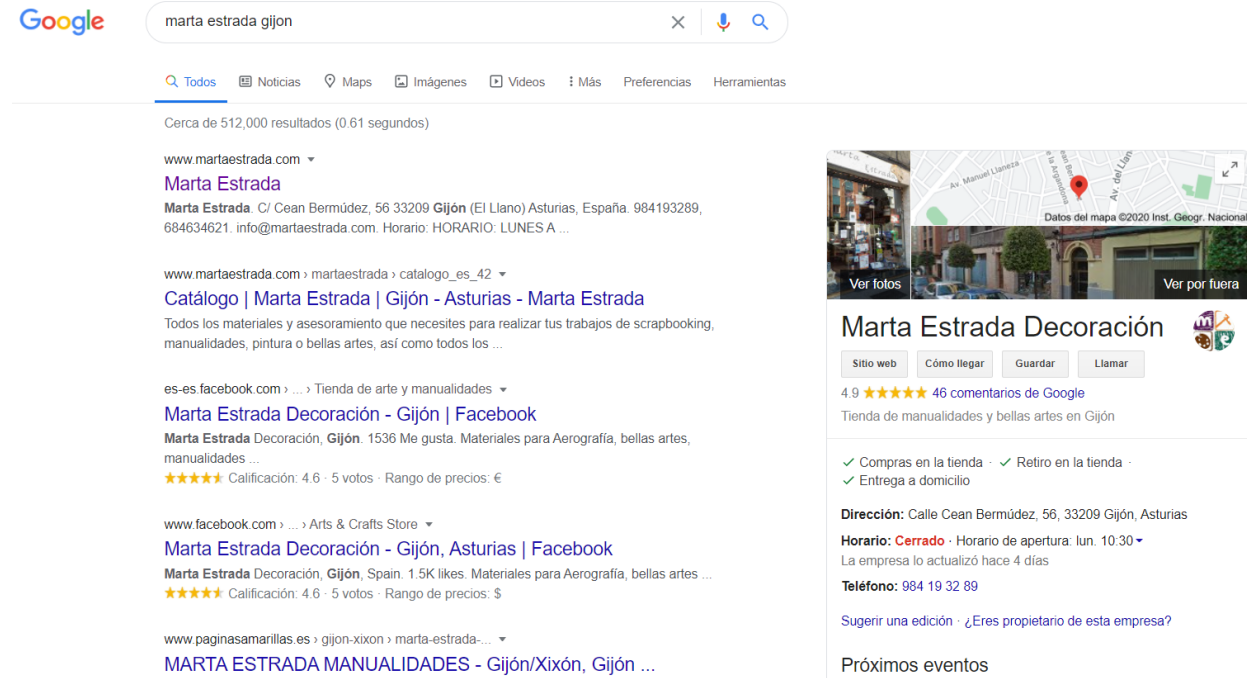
Google

marta estrada gijon

Todos Noticias Maps Imágenes Videos Más Preferencias Herramientas

Cerca de 512,000 resultados (0.61 segundos)

www.martaestrada.com

Marta Estrada

Marta Estrada. C/ Cean Bermúdez, 56 33209 Gijón (El Llano) Asturias, España. 984193289, 684634621. info@martaestrada.com. Horario: HORARIO: LUNES A ...

www.martaestrada.com › martaestrada › catalogo_es_42

Catálogo | Marta Estrada | Gijón - Asturias - Marta Estrada

Todos los materiales y asesoramiento que necesites para realizar tus trabajos de scrapbooking, manualidades, pintura o bellas artes, así como todos los ...

es-es.facebook.com › ... › Tienda de arte y manualidades

Marta Estrada Decoración - Gijón | Facebook

Marta Estrada Decoración, Gijón. 1536 Me gusta. Materiales para Aerografía, bellas artes, manualidades ...

★★★★★ Calificación: 4.6 · 5 votos · Rango de precios: €

www.facebook.com › ... › Arts & Crafts Store

Marta Estrada Decoración - Gijón, Asturias | Facebook

Marta Estrada Decoración, Gijón, Spain. 1.5K likes. Materiales para Aerografía, bellas artes ...

★★★★★ Calificación: 4.6 · 5 votos · Rango de precios: $

www.paginasamarillas.es › gijon-xixon › marta-estrada-...

MARTA ESTRADA MANUALIDADES - Gijón/Xixón, Gijón ...

Av. Manuel Llaneza

Av. del Llano

Datos del mapa ©2020 Inst. Geogr. Nacional

Ver fotos

Ver por fuera

Marta Estrada Decoración

Sitio web Cómo llegar Guardar Llamar

4.9 ★★★★★ 46 comentarios de Google

Tienda de manualidades y bellas artes en Gijón

✓ Compras en la tienda · ✓ Retiro en la tienda · ✓ Entrega a domicilio

Dirección: Calle Cean Bermúdez, 56, 33209 Gijón, Asturias

Horario: Cerrado · Horario de apertura: lun. 10:30

La empresa lo actualizó hace 4 días

Teléfono: 984 19 32 89

Sugerir una edición · ¿Eres propietario de esta empresa?

Próximos eventos